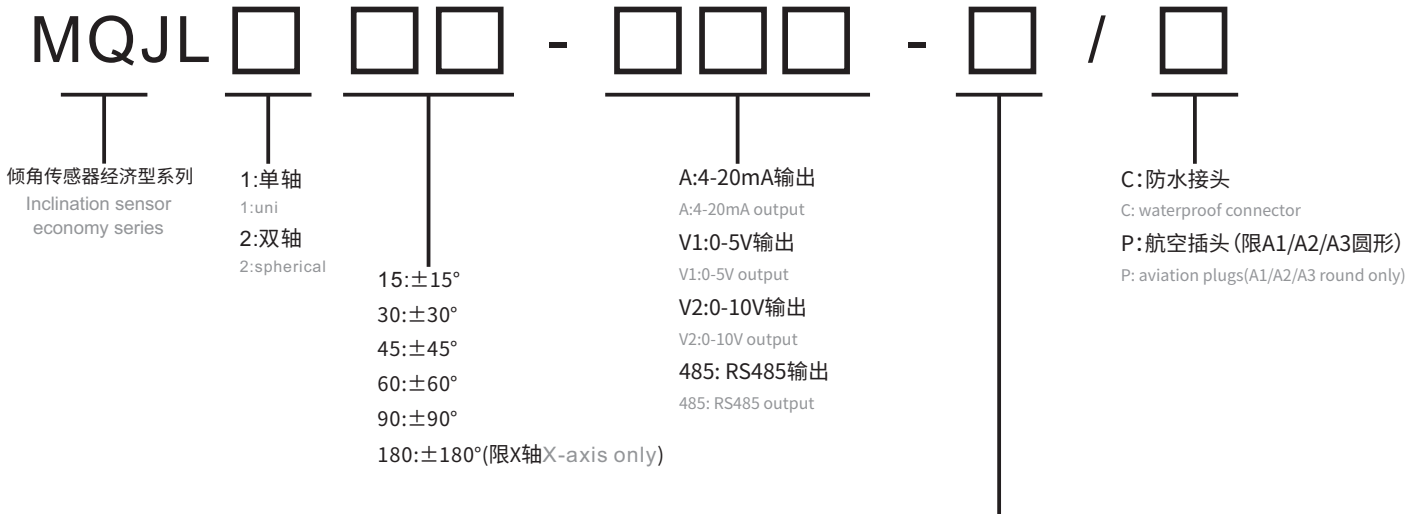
MQJL □ □□ - □□□ - □ / □

倾角传感器经济型系列
Inclination sensor economy series

1:单轴
1:uni
2:双轴
2:spherical

15:±15°
30:±30°
45:±45°
60:±60°
90:±90°
180:±180°(限X轴X-axis only)

A:4-20mA输出
A:4-20mA output
V1:0-5V输出
V1:0-5V output
V2:0-10V输出
V2:0-10V output
485: RS485输出
485: RS485 output

C:防水接头
C: waterproof connector
P:航空插头(限A1/A2/A3圆形)
P: aviation plugs(A1/A2/A3 round only)